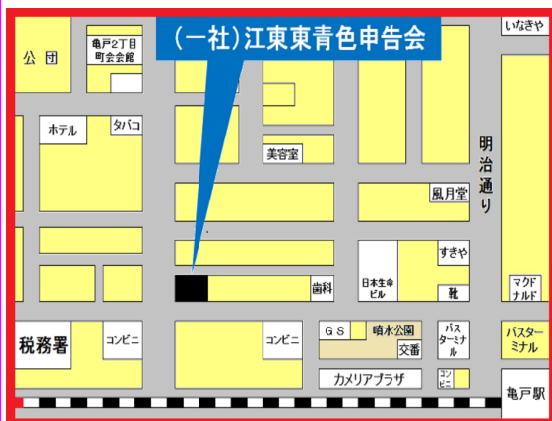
(一社)江東東青色申告会

公団

亀戸2丁目
町会会館

いなぎや

ホテル

タバコ

美容室

明治通り

風月堂

すきや

日本生命ビル

靴

歯科

マクドナルド

税務署

コンビニ

コンビニ

GS

暗水公園

交番

バスターミナル

バスターミナル

カメリアプラザ

コンビニ

亀戸駅